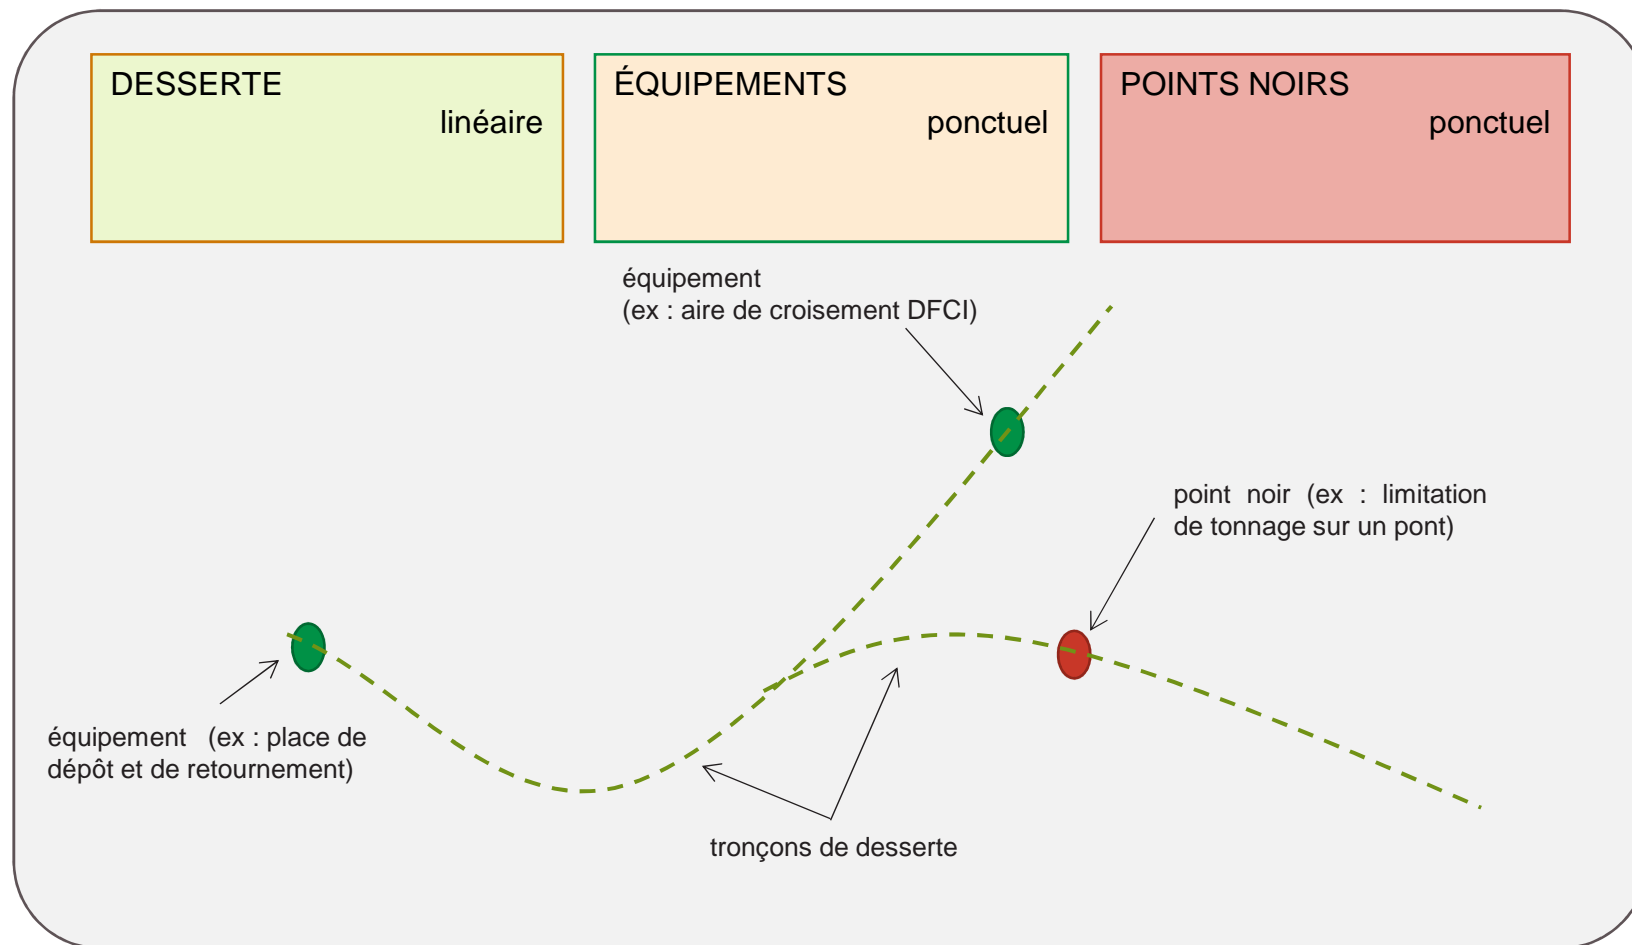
DESSERTE
linéaire

ÉQUIPEMENTS
ponctuel

POINTS NOIRS
ponctuel

équipement
(ex : aire de croisement DFCI)

point noir (ex : limitation de tonnage sur un pont)

équipement (ex : place de dépôt et de retournement)

tronçons de desserte